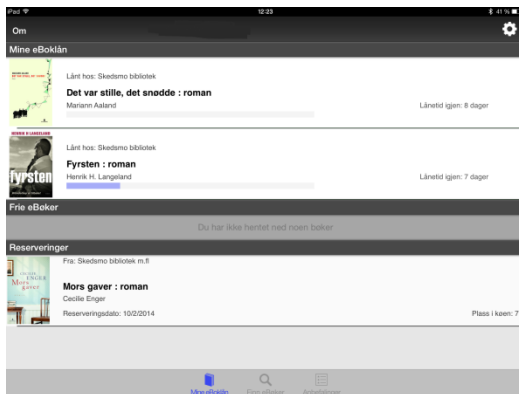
iPad 12:23 41 %

Om

Mine eBoklån

MARIANN AALAND
DET VAR STILLE, DET SNØDDE

Lånt hos: Skedsmo bibliotek
Det var stille, det snødde : roman
Mariann Aaland
Lånetid igjen: 8 dager

HENRIK H. LANGELAND
fyrsten

Lånt hos: Skedsmo bibliotek
Fyrsten : roman
Henrik H. Langeland
Lånetid igjen: 7 dager

Frie eBøker

Du har ikke hentet ned noen bøker

Reserveringer

CECILIE ENGER
Mors gaver

Fra: Skedsmo bibliotek m.fl
Mors gaver : roman
Cecilie Enger
Reserveringsdato: 10/2/2014
Plass i køen: 7

Mine eBoklån Finn eBøker Anbefalinger